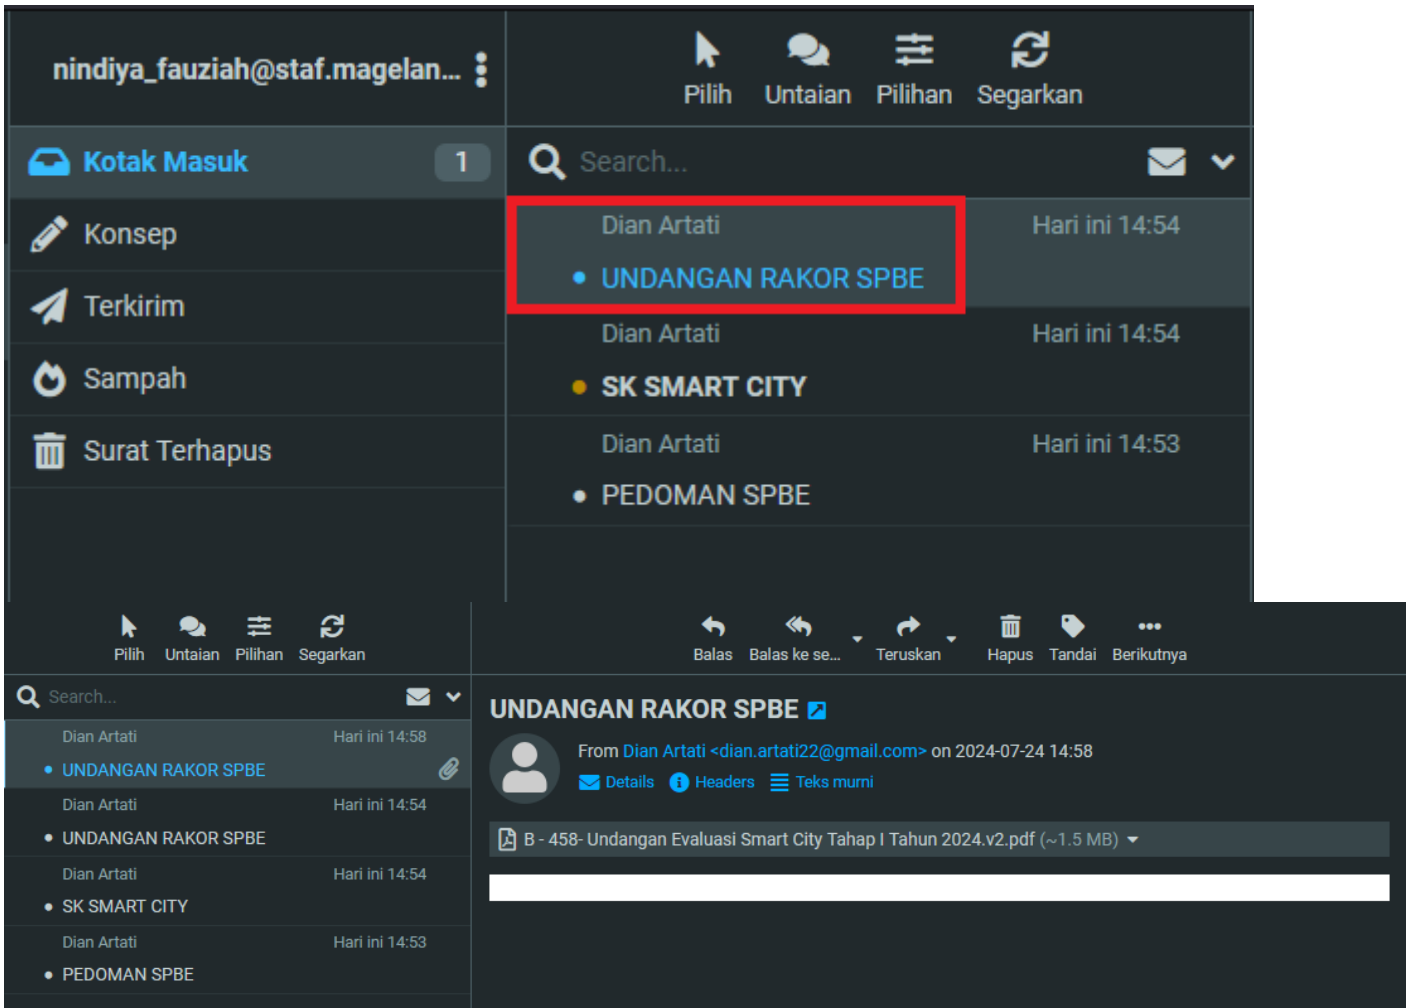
nindiya_fauziah@staf.magelan...

Pilih Untaian Pilihan Segarkan

Kotak Masuk 1
Konsep
Terkirim
Sampah
Surat Terhapus

Search...

Dian Artati Hari ini 14:54
UNDANGAN RAKOR SPBE
Dian Artati Hari ini 14:54
SK SMART CITY
Dian Artati Hari ini 14:53
PEDOMAN SPBE

Pilih Untaian Pilihan Segarkan

Search...

Dian Artati Hari ini 14:58
UNDANGAN RAKOR SPBE
Dian Artati Hari ini 14:54
UNDANGAN RAKOR SPBE
Dian Artati Hari ini 14:54
SK SMART CITY
Dian Artati Hari ini 14:53
PEDOMAN SPBE

Balas Balas ke se... Teruskan Hapus Tandai Berikutnya

UNDANGAN RAKOR SPBE

From Dian Artati <dian.artati22@gmail.com> on 2024-07-24 14:58
Details Headers Teks murni

B - 458- Undangan Evaluasi Smart City Tahap I Tahun 2024.v2.pdf (~1.5 MB)